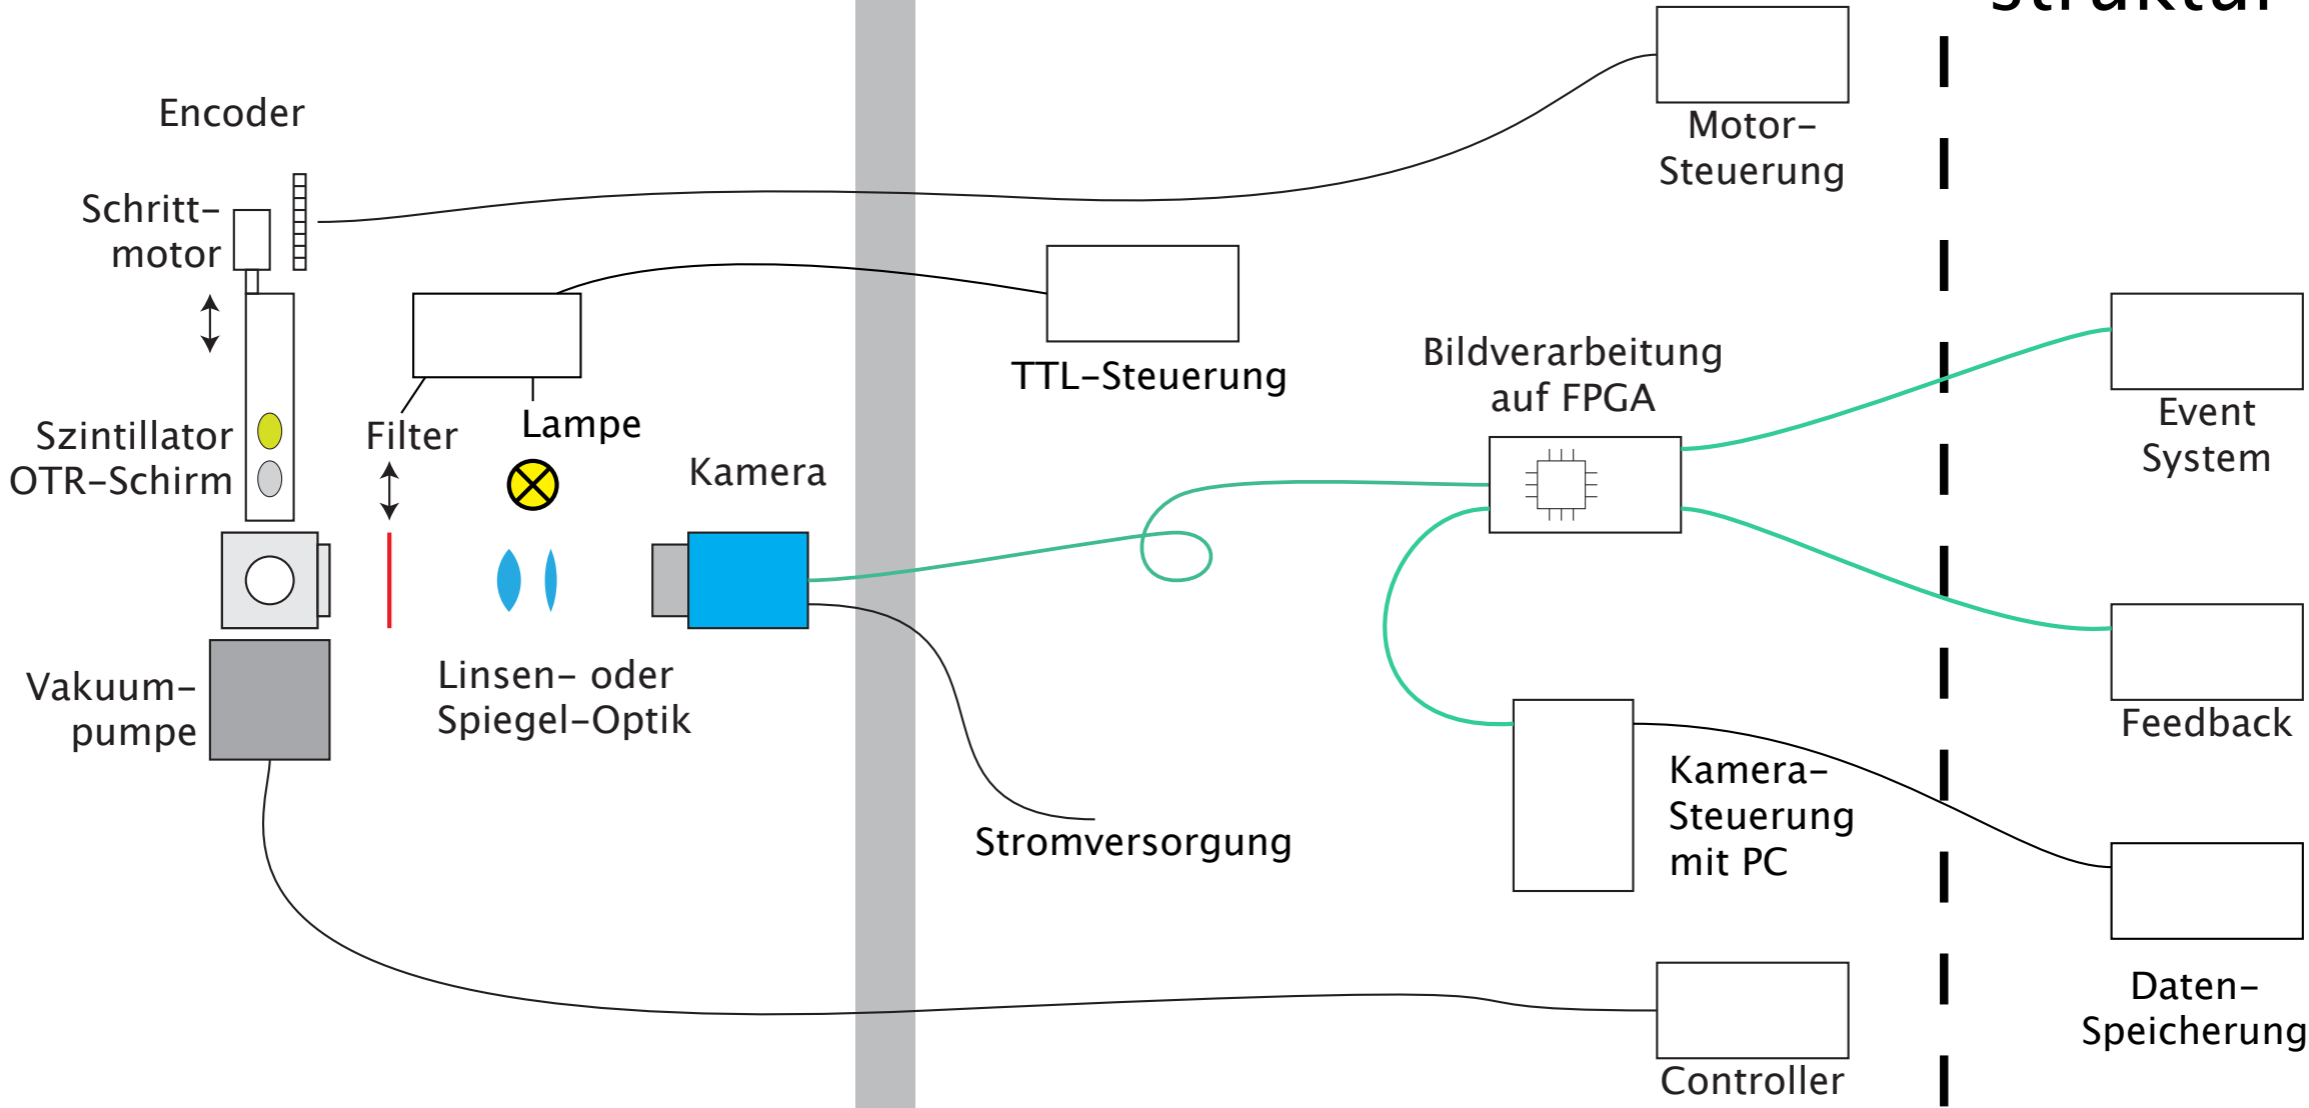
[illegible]

Encoder

Schritt–motor

Szintillator
OTR–Schirm

Filter

Lampe

Kamera

Vakuum–pumpe

Linsen– oder Spiegel–Optik

Motor–Steuerung

TTL–Steuerung

Bildverarbeitung auf FPGA

Event System

Feedback

Kamera–Steuerung mit PC

Stromversorgung

Daten–Speicherung

Controller